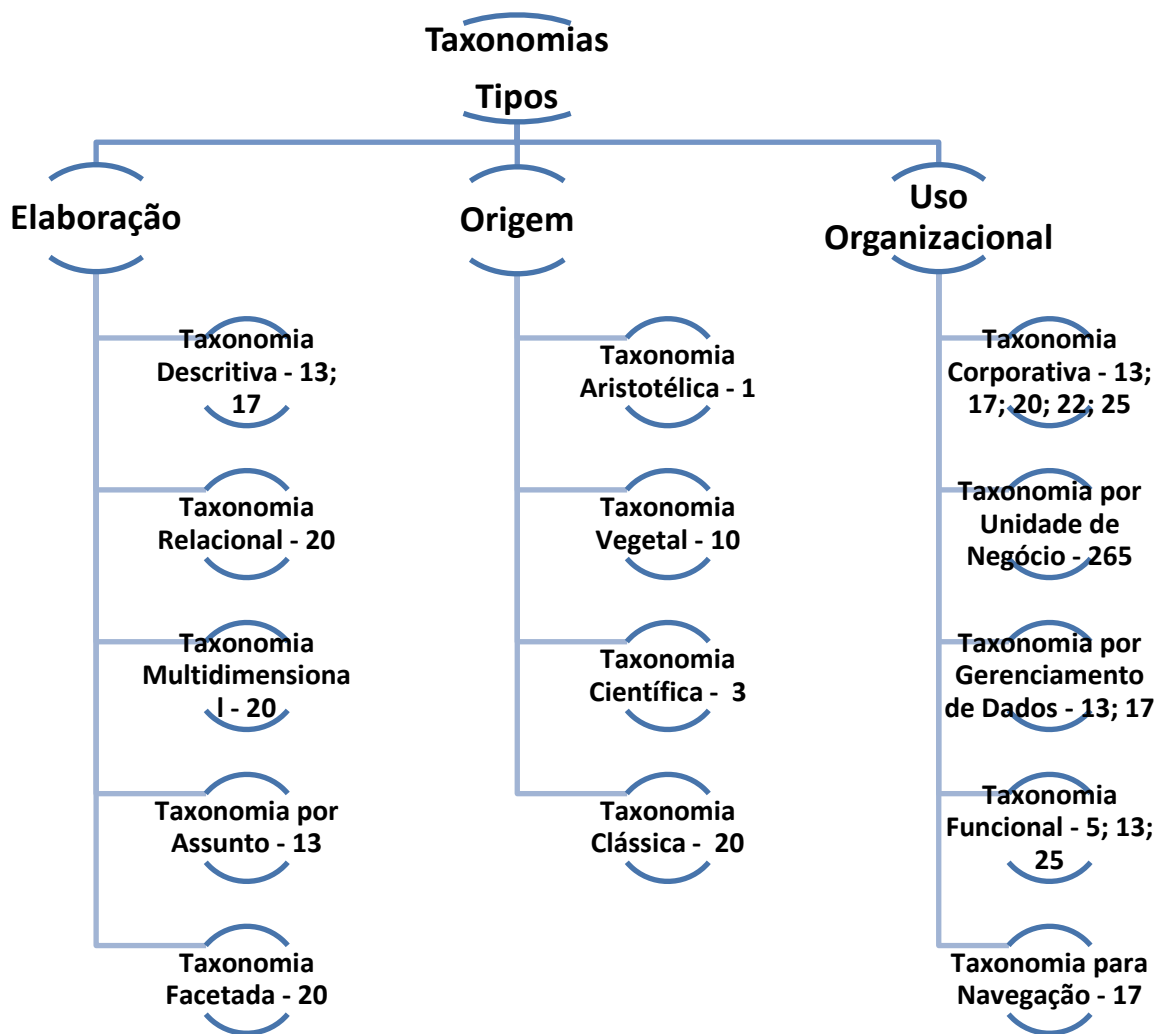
Taxonomias

Tipos

Elaboração

Taxonomia Descritiva - 13; 17

Taxonomia Relacional - 20

Taxonomia Multidimensiona l - 20

Taxonomia por Assunto - 13

Taxonomia Facetada - 20

Origem

Taxonomia Aristotélica - 1

Taxonomia Vegetal - 10

Taxonomia Científica - 3

Taxonomia Clássica - 20

Uso Organizacional

Taxonomia Corporativa - 13; 17; 20; 22; 25

Taxonomia por Unidade de Negócio - 265

Taxonomia por Gerenciamento de Dados - 13; 17

Taxonomia Funcional - 5; 13; 25

Taxonomia para Navegação - 17